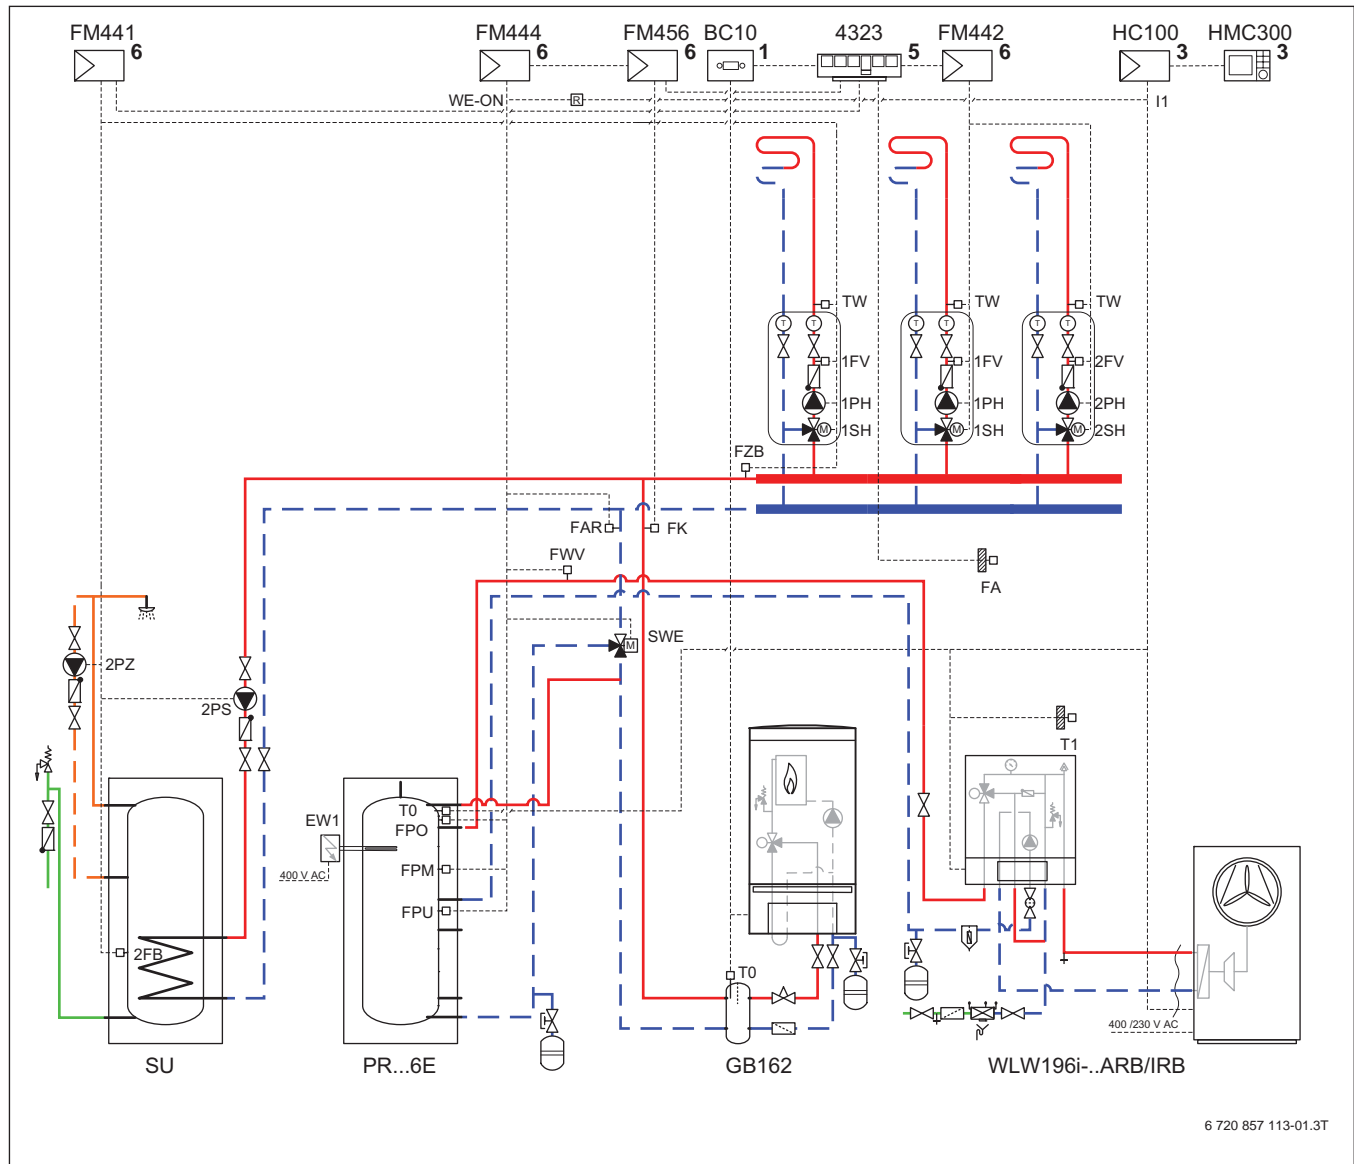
FM441 6
FM444 6
FM456 6
BC10 1
4323 5
FM442 6
HC100 3
HMC300 3
WE-ON
R
I1
TW
TW
TW
1FV
1FV
2FV
1PH
1PH
2PH
1SH
1SH
2SH
FZB
FAR
FK
FWV
FA
2PZ
2PS
SWE
T1
EW1
T0
FPO
400 V AC
FPM
FPU
2FB
T0
400 /230 V AC
SU
PR...6E
GB162
WLW196i-..ARB/IRB
6 720 857 113-01.3T